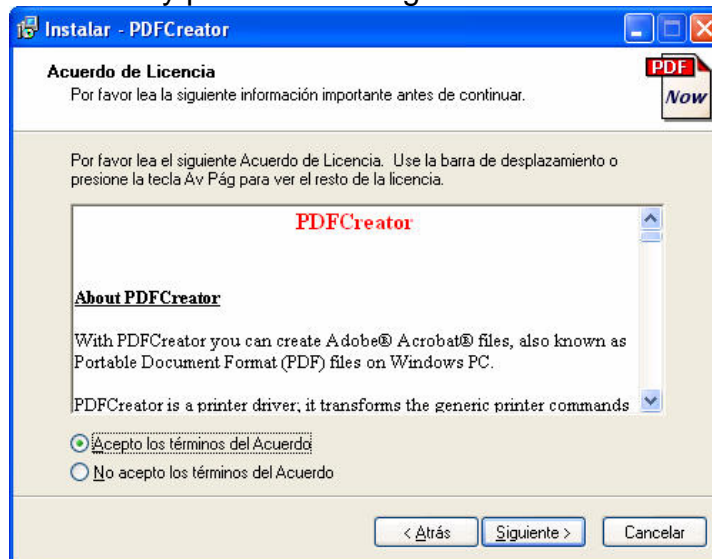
Instalar - PDFCreator

Acuerdo de Licencia
Por favor lea la siguiente información importante antes de continuar.

PDF
Now

Por favor lea el siguiente Acuerdo de Licencia. Use la barra de desplazamiento o presione la tecla Av Pág para ver el resto de la licencia.

PDFCreator

About PDFCreator

With PDFCreator you can create Adobe® Acrobat® files, also known as Portable Document Format (PDF) files on Windows PC.

PDFCreator is a printer driver; it transforms the generic printer commands

Acepto los términos del Acuerdo
No acepto los términos del Acuerdo

< Atrás
Siguiente >
Cancelar